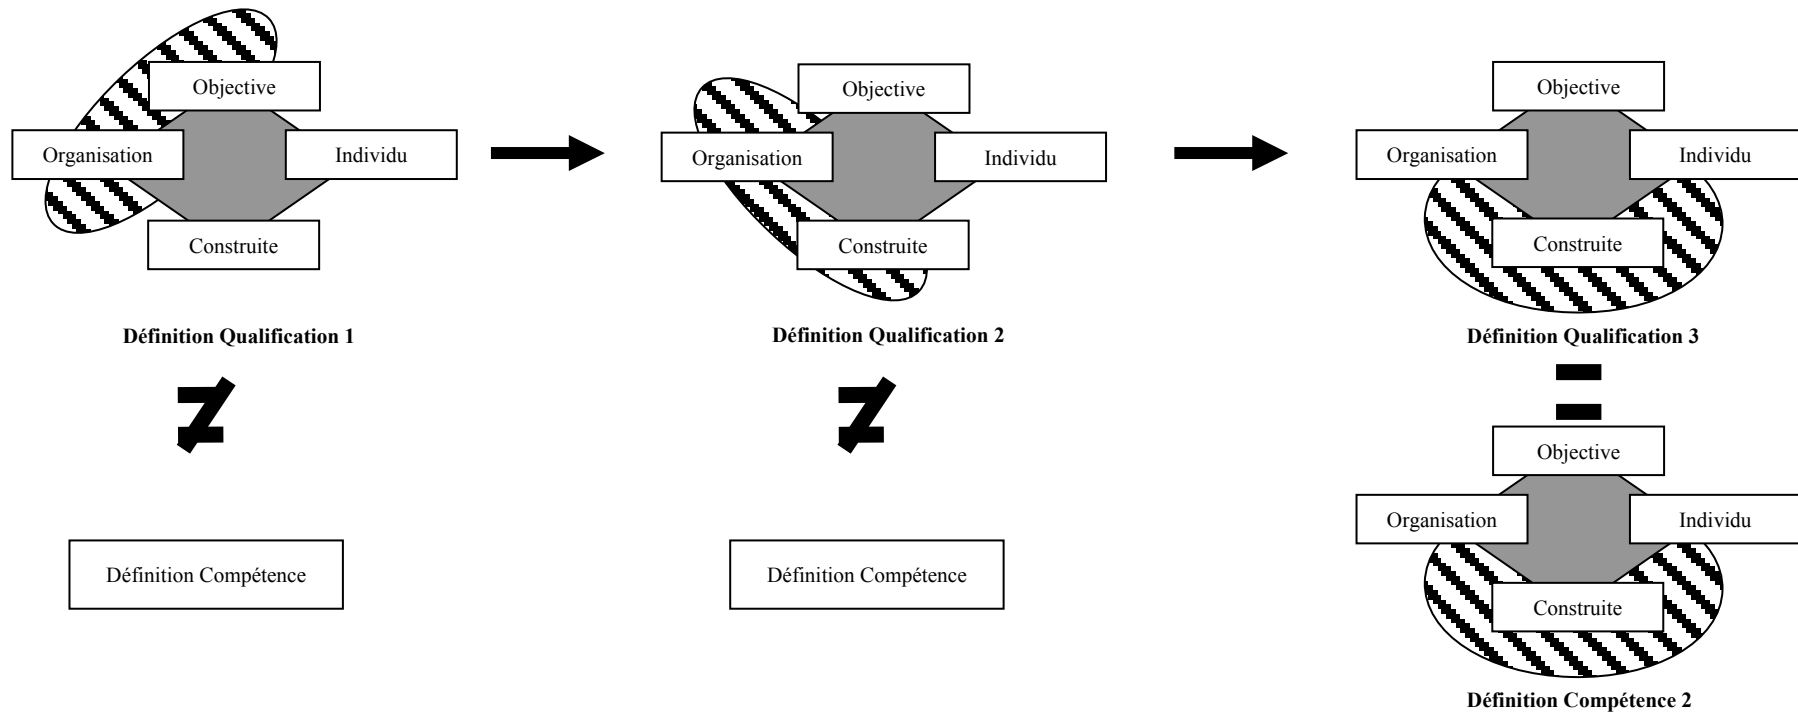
Objective

Organisation

Individu

Construite

**Définition Qualification 1**

$\neq$

Définition Compétence

Objective

Organisation

Individu

Construite

**Définition Qualification 2**

$\neq$

Définition Compétence

Objective

Organisation

Individu

Construite

**Définition Qualification 3**

$=$

Objective

Organisation

Individu

Construite

**Définition Compétence 2**